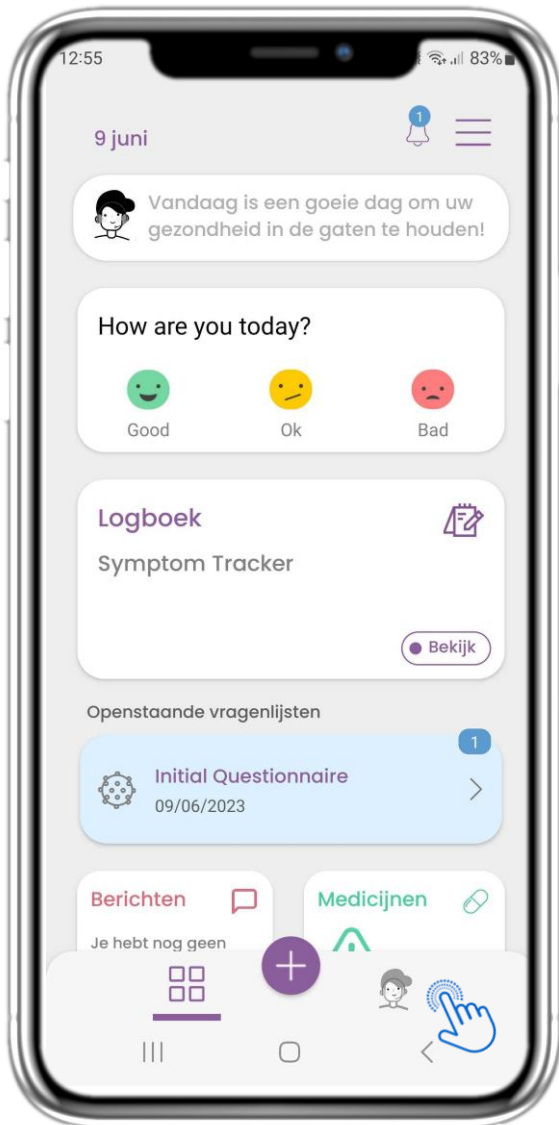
12:55

83%

9 juni

1

Vandaag is een goeie dag om uw gezondheid in de gaten te houden!

How are you today?

Good

Ok

Bad

Logboek

Symptom Tracker

Bekijk

Openstaande vragenlijsten

1

Initial Questionnaire

09/06/2023

Berichten

Je hebt nog geen

Medicijnen